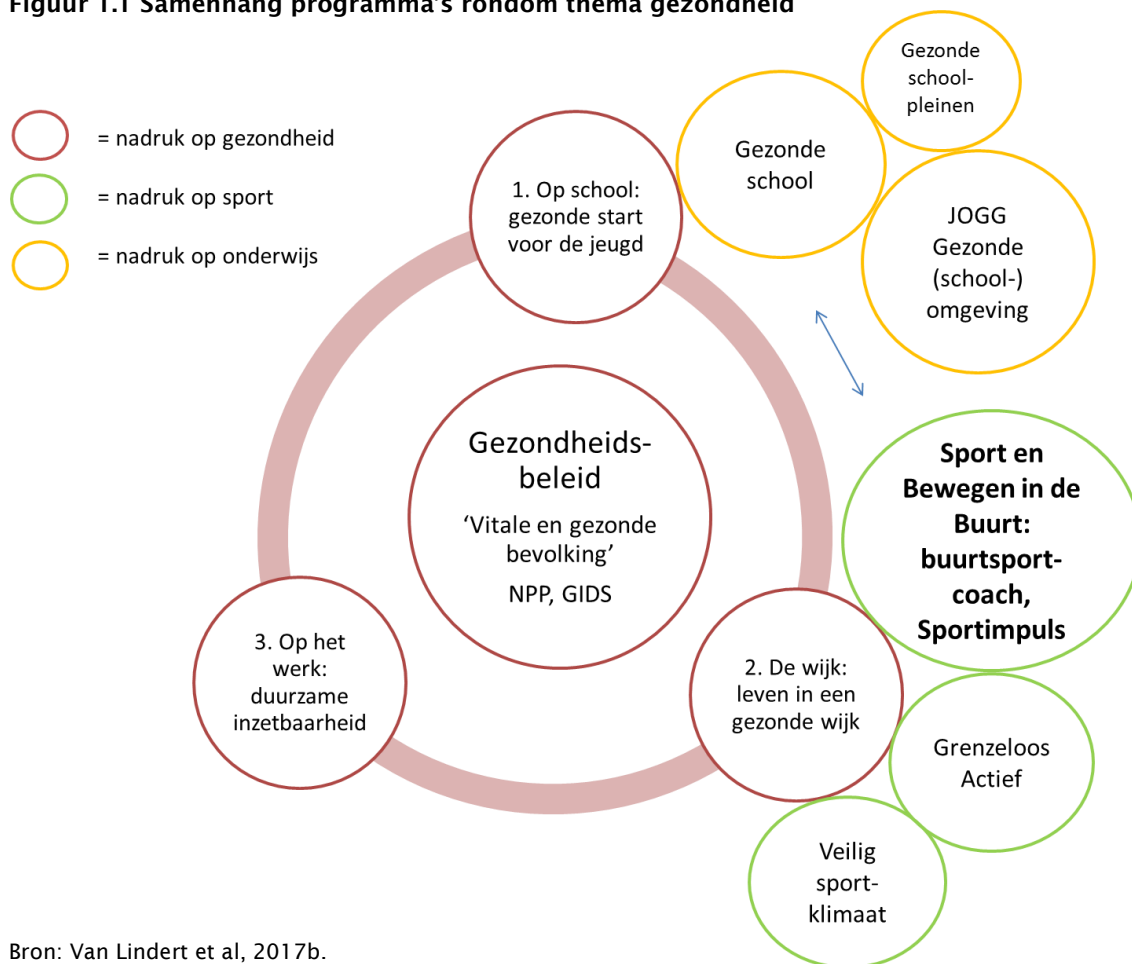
Figuur 1.1 Samenhang programma's rondom thema gezondheid

= nadruk op gezondheid

= nadruk op sport

= nadruk op onderwijs

Gezonde schoolpleinen

Gezonde school

JOGG Gezonde (school-) omgeving

1. Op school: gezonde start voor de jeugd

Gezondheidsbeleid

'Vitale en gezonde bevolking'

NPP, GIDS

Sport en Bewegen in de Buurt: buurtsportcoach, Sportimpuls

3. Op het werk: duurzame inzetbaarheid

2. De wijk: leven in een gezonde wijk

Grenzeloos Actief

Veilig sportklimaat

Bron: Van Lindert et al, 2017b.